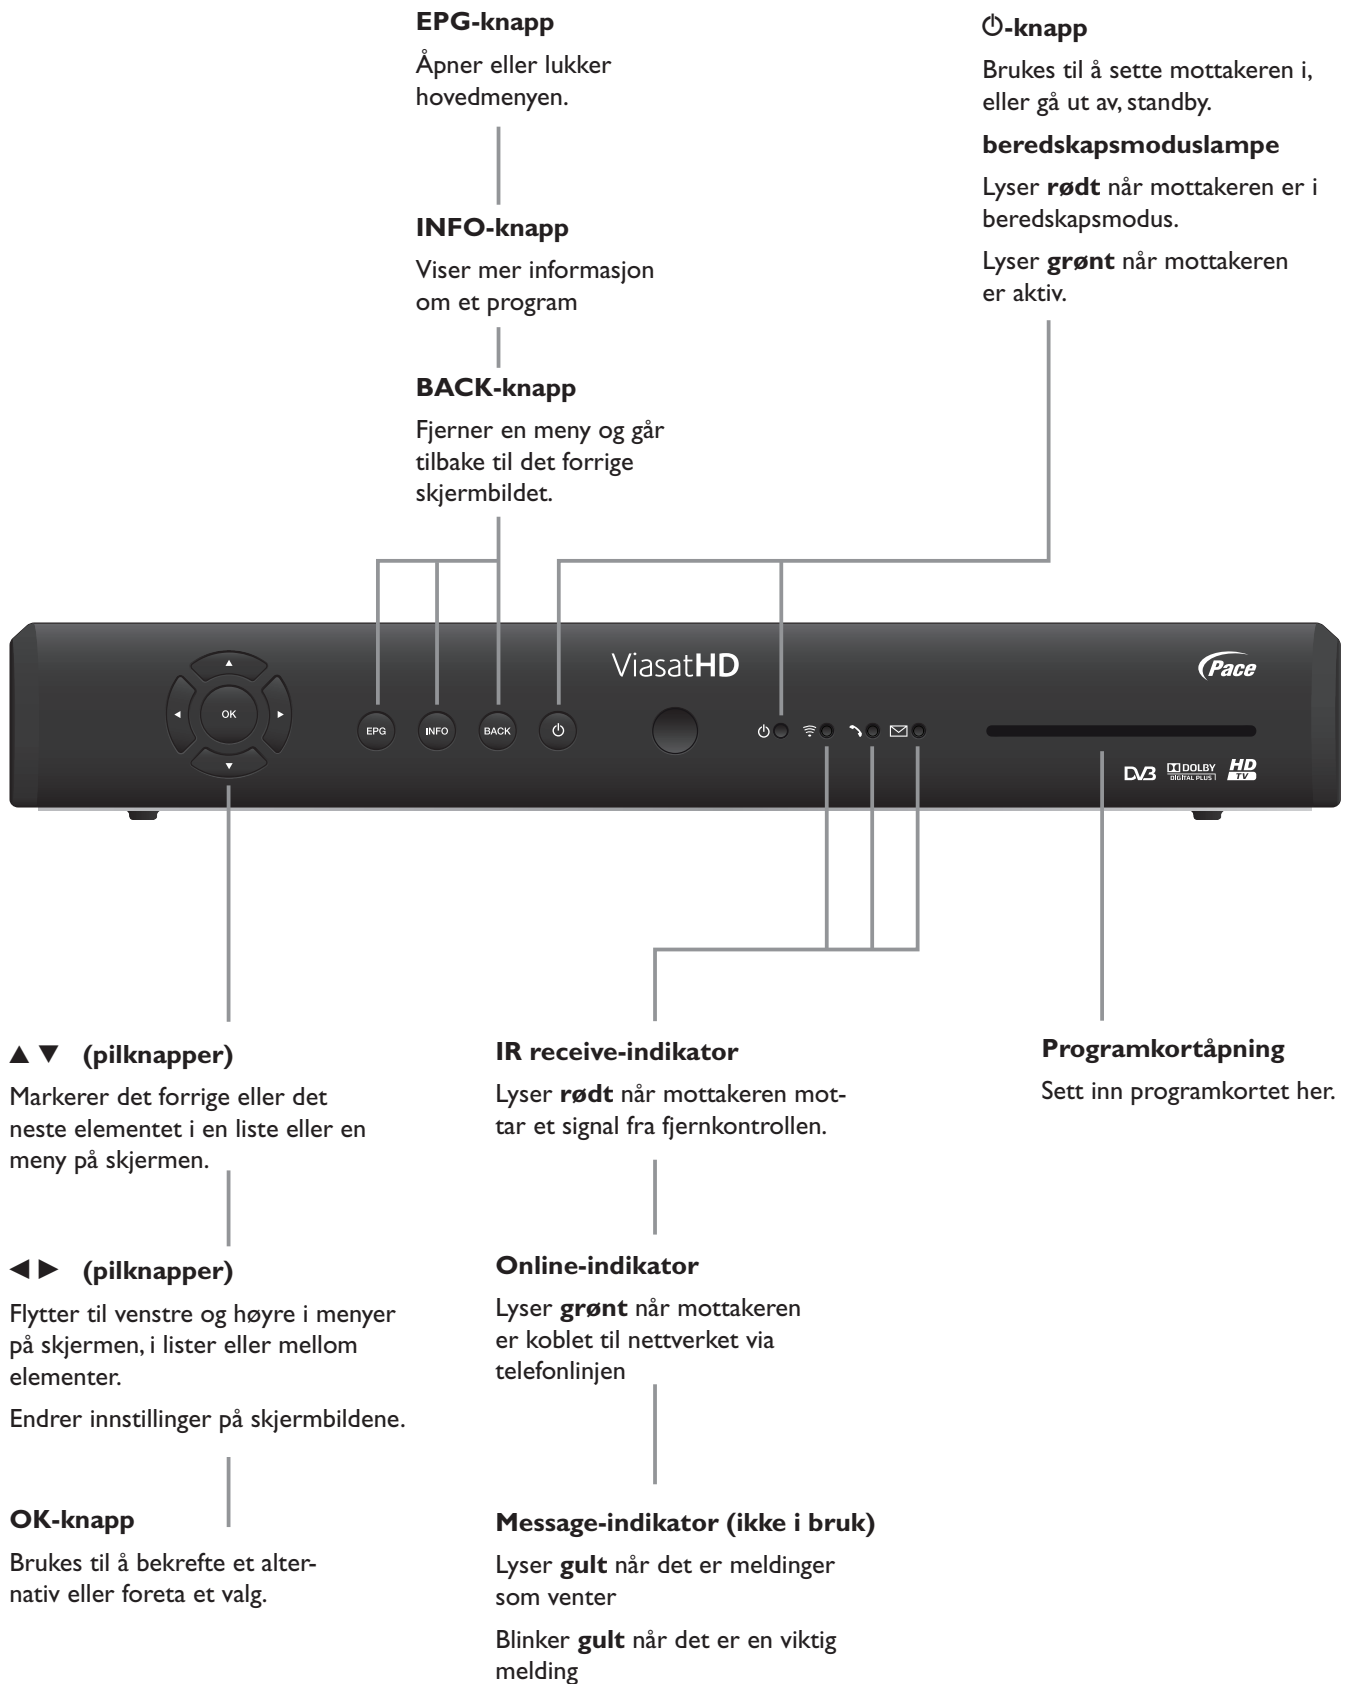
**EPG-knapp**

Åpner eller lukker hovedmenyen.

**INFO-knapp**

Viser mer informasjon om et program

**BACK-knapp**

Fjerner en meny og går tilbake til det forrige skjermbildet.

**⏻-knapp**

Brukes til å sette mottakeren i, eller gå ut av, standby.

**beredskapsmoduslampe**

Lyser **rødt** når mottakeren er i beredskapsmodus.

Lyser **grønt** når mottakeren er aktiv.

OK

EPG INFO BACK ⏻

ViasatHD

Pace

DVB DOLBY DIGITAL PLUS HD TV

**▲▼ (pilknapper)**

Markerer det forrige eller det neste elementet i en liste eller en meny på skjermen.

**◄► (pilknapper)**

Flytter til venstre og høyre i menyer på skjermen, i lister eller mellom elementer.

Endrer innstillinger på skjermbildene.

**OK-knapp**

Brukes til å bekrefte et alternativ eller foreta et valg.

**IR receive-indikator**

Lyser **rødt** når mottakeren mottar et signal fra fjernkontrollen.

**Online-indikator**

Lyser **grønt** når mottakeren er koblet til nettverket via telefonlinjen

**Message-indikator (ikke i bruk)**

Lyser **gult** når det er meldinger som venter

Blinker **gult** når det er en viktig melding

**Programkortåpning**

Sett inn programkortet her.